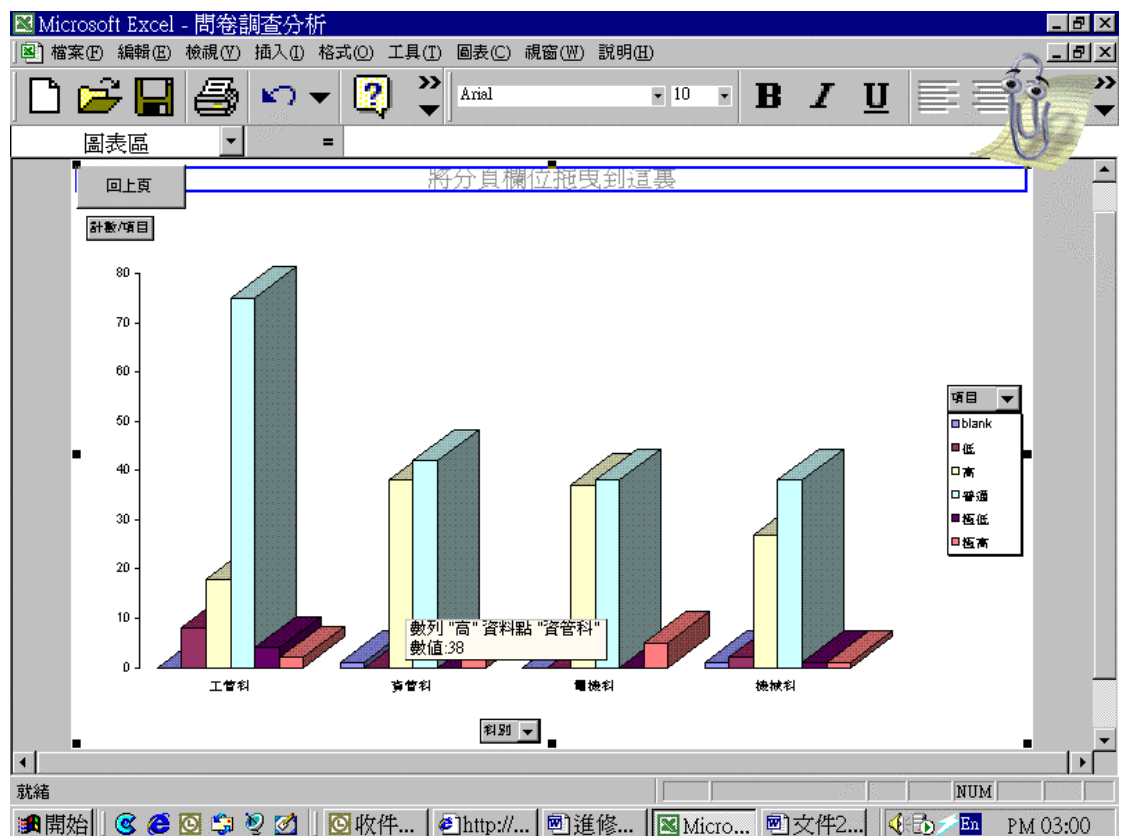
Microsoft Excel - 問卷調查分析

檔案(F) 編輯(E) 檢視(V) 插入(I) 格式(O) 工具(T) 圖表(C) 視窗(W) 說明(H)

Arial 10 B I U

圖表區 =

回上頁

將分頁欄位拖曳到這裏

計數/項目

80
70
60
50
40
30
20
10
0

工管科 資管科 電機科 機械科

項目
blank
低
高
普通
極低
極高

數列 "高" 資料點 "資管科"
數值:38

科別

就緒 NUM

開始 收件... http://... 進修... Micro... 文件2... En PM 03:00